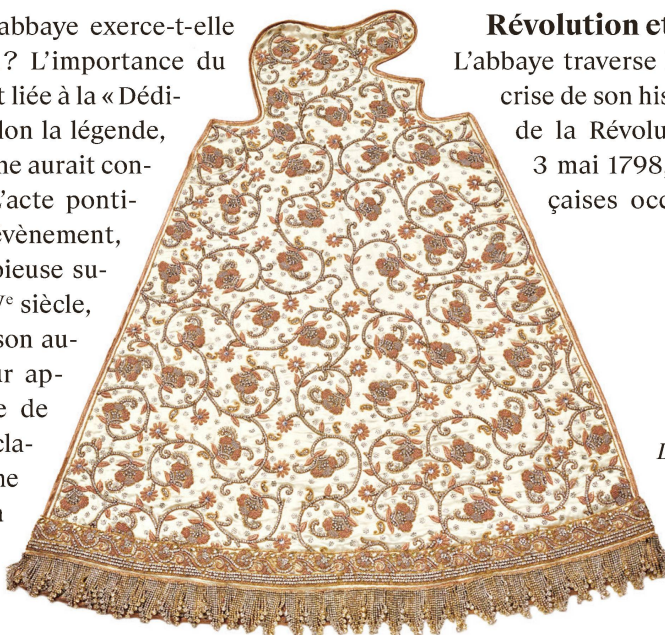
abbaye exerce-t-elle ? L'importance du t liée à la « Dédilon la légende, ne aurait con'acte pontivènement, pieuse suve siècle, son auur ape de clane

Révolution et
L'abbaye traverse crise de son his de la Révolu 3 mai 1798, çaises occ

L